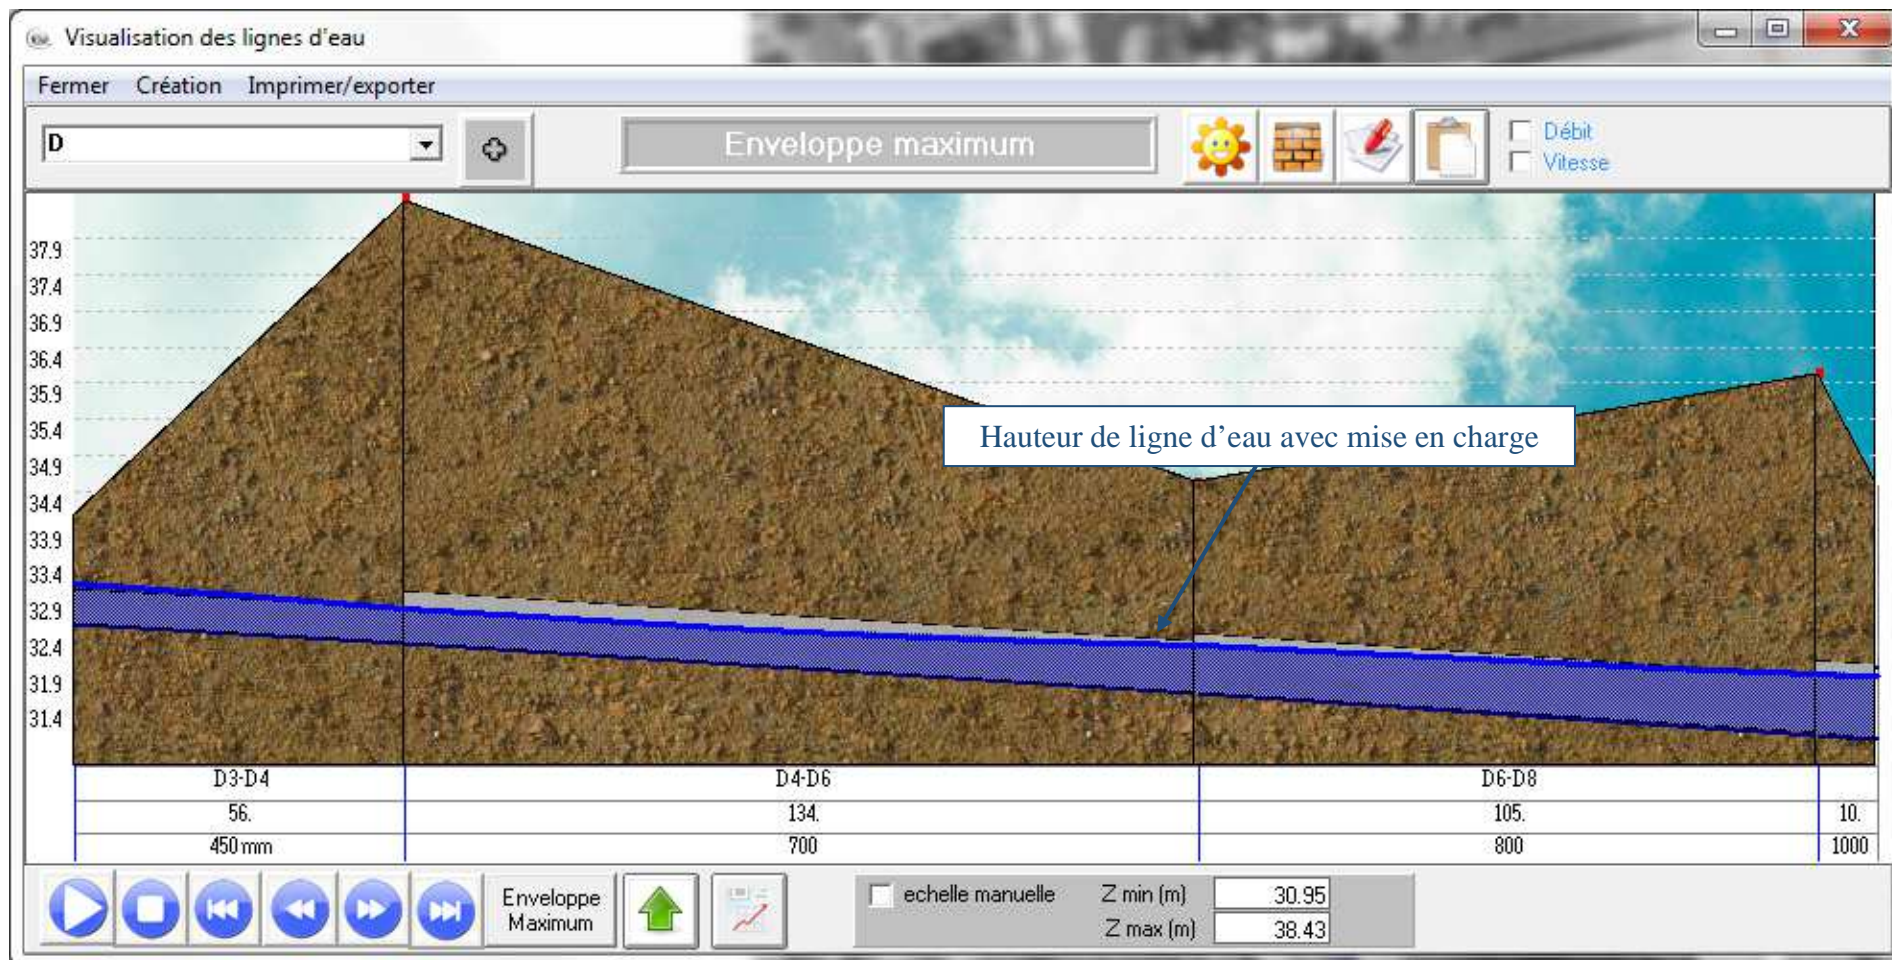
Visualisation des lignes d'eau

Fermer Création Imprimer/exporter

D

Enveloppe maximum

Débit
Vitesse

37.9
37.4
36.9
36.4
35.9
35.4
34.9
34.4
33.9
33.4
32.9
32.4
31.9
31.4

Hauteur de ligne d’eau avec mise en charge

| D3-D4 | D4-D6 | D6-D8 | |
|---|---|---|---|
| 56. | 134. | 105. | 10. |
| 450 mm | 700 | 800 | 1000 |

Enveloppe Maximum

echelle manuelle
Z min (m) 30.95
Z max (m) 38.43